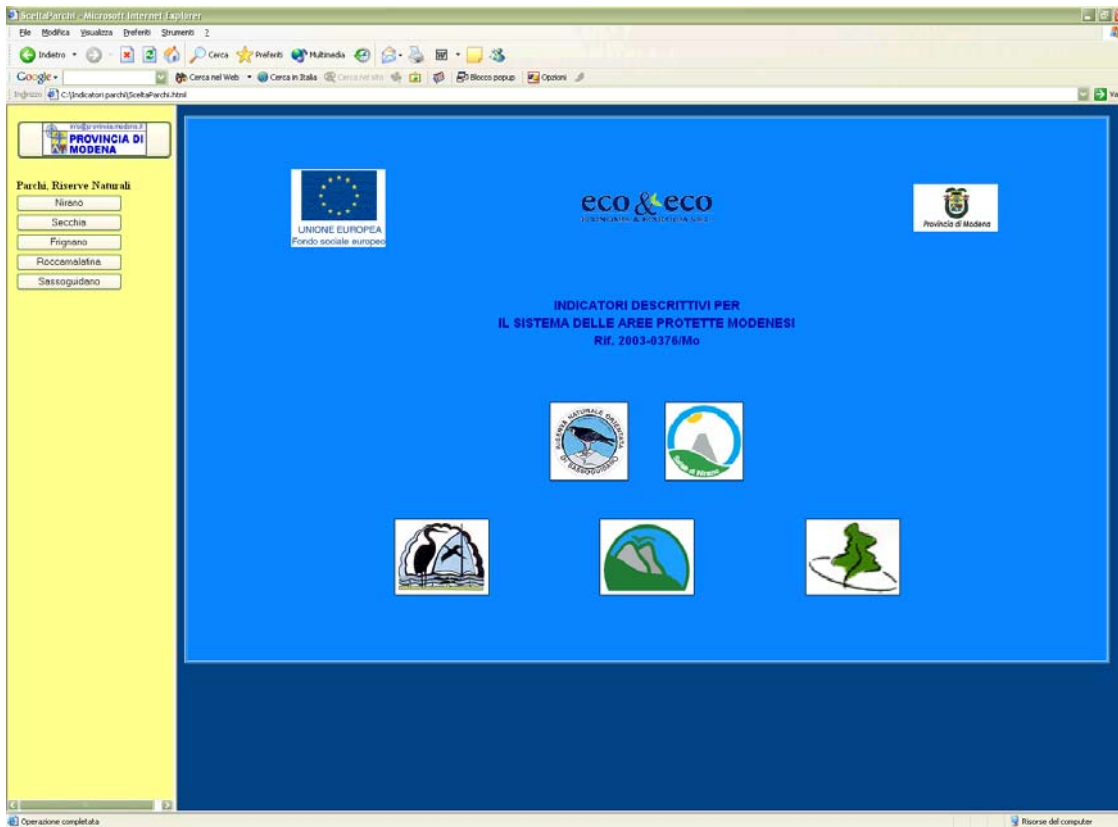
SceltaParchi - Microsoft Internet Explorer

File Modifica Visualizza Preferiti Strumenti ?

Indietro Cerca Preferiti Multimedia

Google Cerca nel Web Cerca in Italia Cerca nel sito Blocco popup Opzioni

Indirizzo C:\Indicatori parchi\SceltaParchi.html

Vai

www.provincia.modena.it
PROVINCIA DI MODENA

Parchi, Riserve Naturali

Nirano

Secchia

Frignano

Roccamalatina

Sassoguidano

UNIONE EUROPEA
Fondo sociale europeo

eco&eco

Provincia di Modena

INDICATORI DESCRITTIVI PER
IL SISTEMA DELLE AREE PROTETTE MODENESI
Rif. 2003-0376/Mo

RISERVA NATURALE ORIENTATA DI SASSOGUIDANO

Salse di Nirano

Operazione completata

Risorse del computer